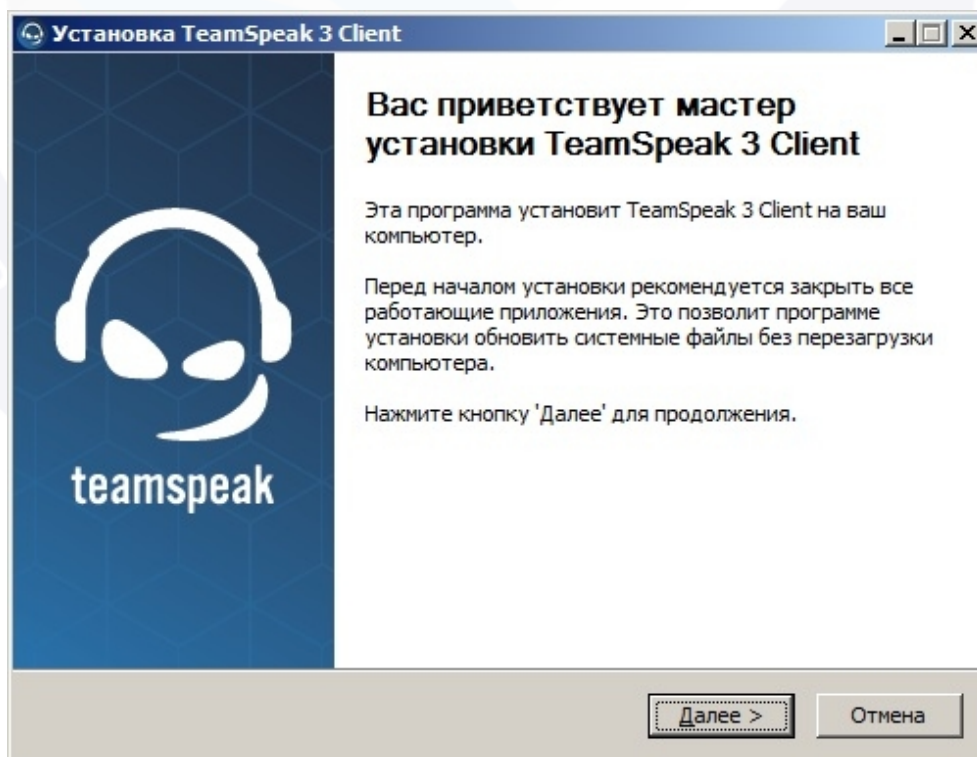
Установка TeamSpeak 3 Client

teamspeak

Вас приветствует мастер установки TeamSpeak 3 Client

Эта программа установит TeamSpeak 3 Client на ваш компьютер.

Перед началом установки рекомендуется закрыть все работающие приложения. Это позволит программе установки обновить системные файлы без перезагрузки компьютера.

Нажмите кнопку 'Далее' для продолжения.

Далее >

Отмена